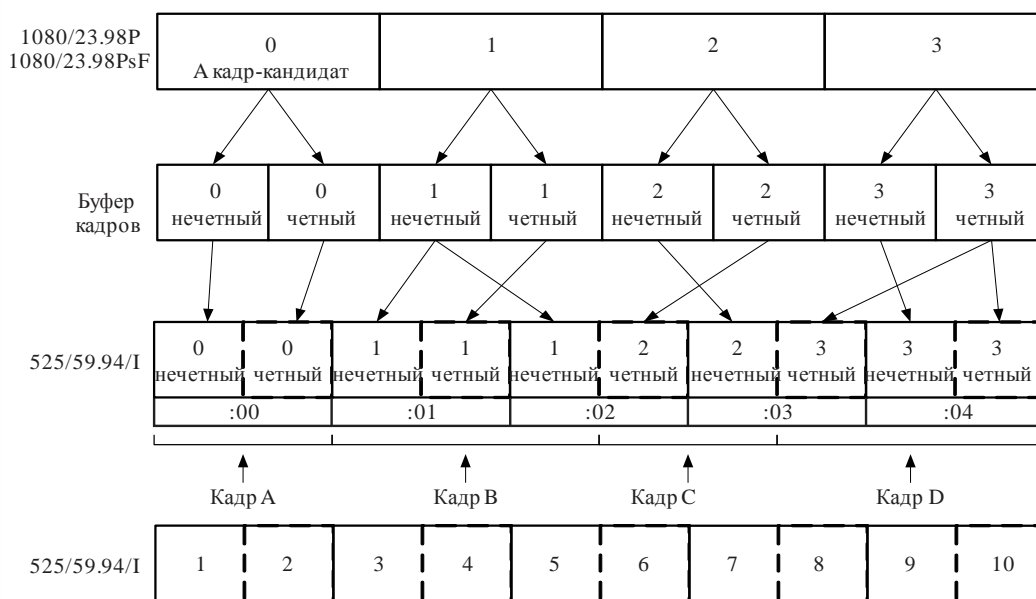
1080/23.98P
1080/23.98PsF

| 0 A кадр-кандидат | 1 | 2 | 3 |
|---|---|---|---|

Буфер кадров

| 0 нечетный | 0 четный | 1 нечетный | 1 четный | 2 нечетный | 2 четный | 3 нечетный | 3 четный |
|---|---|---|---|---|---|---|---|

525/59.94/I

| 0 нечетный | 0 четный | 1 нечетный | 1 четный | 1 нечетный | 2 четный | 2 нечетный | 3 четный | 3 нечетный | 3 четный |
|---|---|---|---|---|---|---|---|---|---|
| :00 | | :01 | | :02 | | :03 | | :04 | |

Кадр A
Кадр B
Кадр C
Кадр D

525/59.94/I

| 1 | 2 | 3 | 4 | 5 | 6 | 7 | 8 | 9 | 10 |
|---|---|---|---|---|---|---|---|---|---|